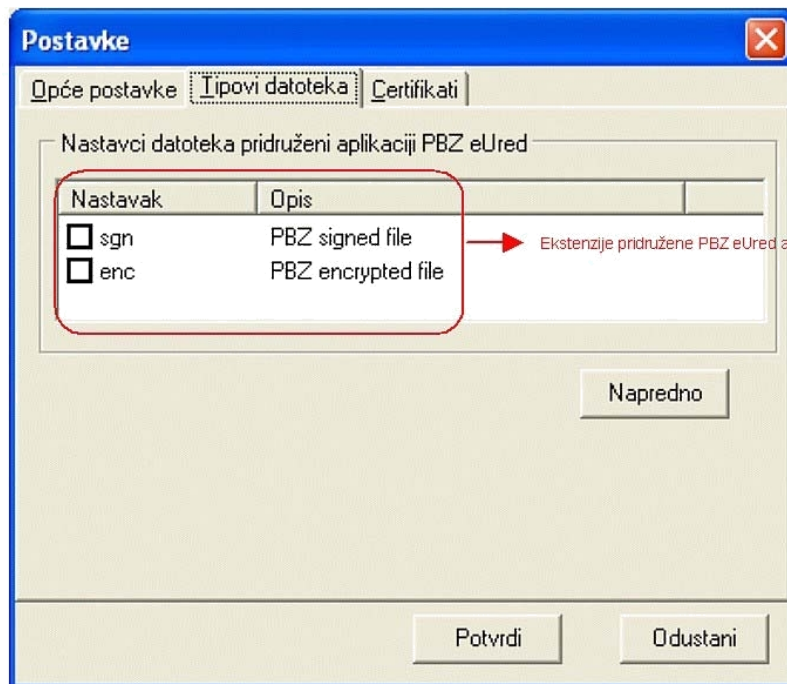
Postavke

Opće postavke | Tipovi datoteka | Certifikati

Nastavci datoteka pridruženi aplikaciji PBZ eUred

| Nastavak | Opis |
|---|---|
| sgn | PBZ signed file |
| enc | PBZ encrypted file |

Ekstenzije pridružene PBZ eUred a

Napredno

Potvrdi

Odustani